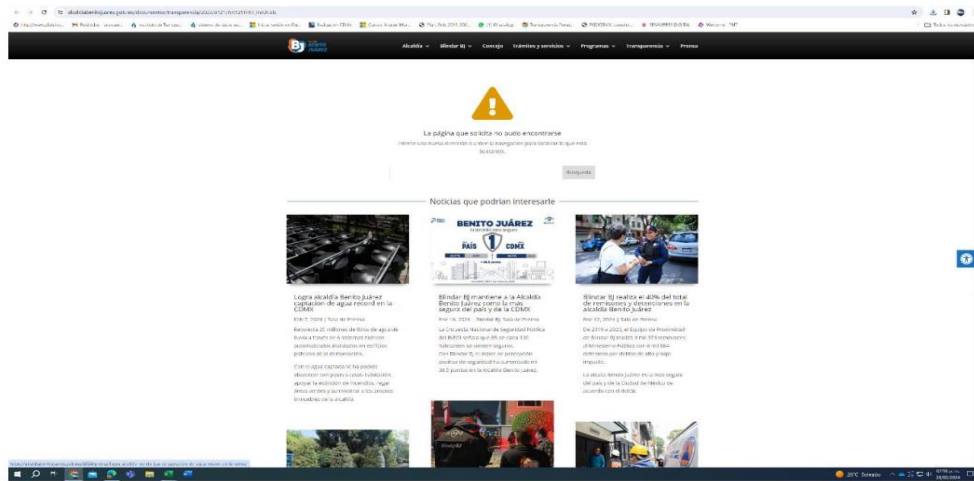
Alcaldía ∨ Blindar BJ ∨ Concejo Trámites y servicios ∨ Programas ∨ Transparencia ∨ Prensa

La página que solicita no pudo encontrarse

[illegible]

Búsqueda

Noticias que podrían interesarle

BENITO JUÁREZ
PAÍS 1 CDMX

Logra alcaldía Benito Juárez captación de agua récord en la CDMX

Feb 7, 2024 | Sala de Prensa

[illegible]

Blindar BJ mantiene a la Alcaldía Benito Juárez como la más segura del país y de la CDMX

Feb 19, 2024 | Blindar BJ, Sala de Prensa

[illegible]

Blindar BJ realiza el 40% del total de remisiones y detenciones en la alcaldía Benito Juárez

Mar 07, 2024 | Sala de Prensa

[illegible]

26°C Soleado